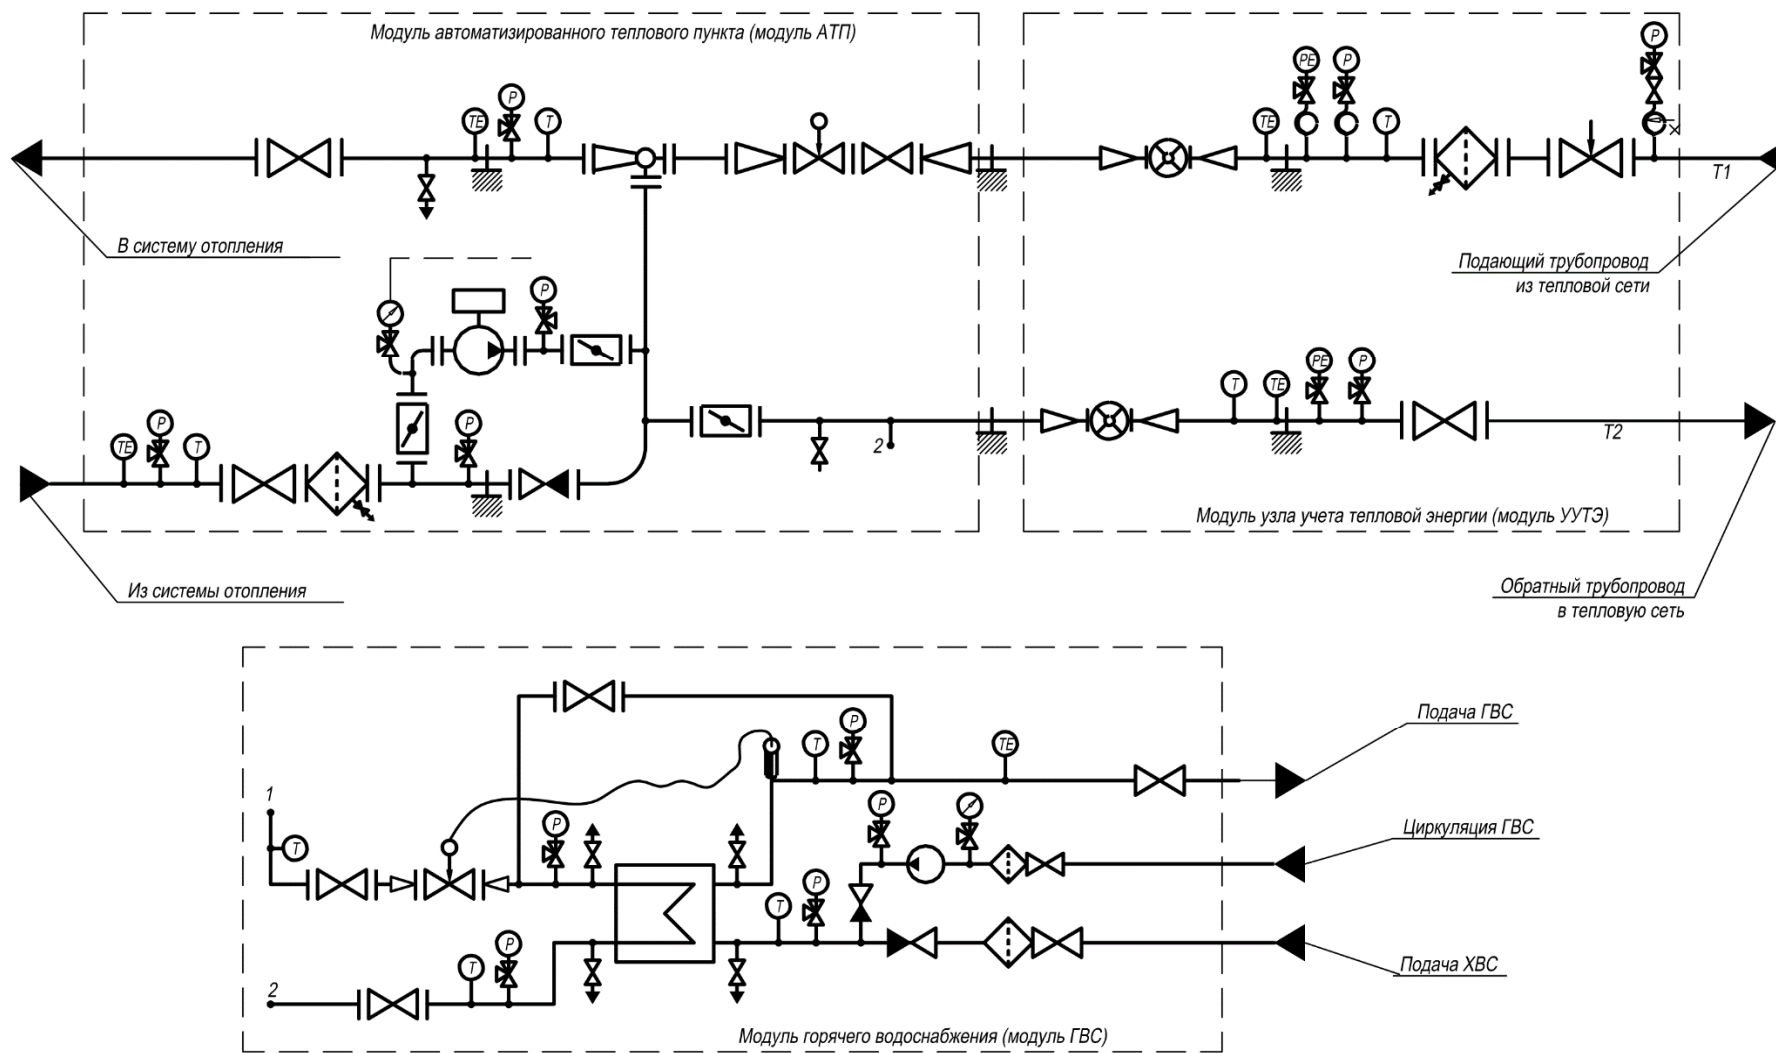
Модуль автоматизированного теплового пункта (модуль АТП)

TE
P
T
PE
P
TE
T
P

T1

В систему отопления

Подающий трубопровод из тепловой сети

P
P
TE
P
TE
P
T
TE
PE
P

2

T2

Модуль узла учета тепловой энергии (модуль УУТЭ)

Из системы отопления

Обратный трубопровод в тепловую сеть

Подача ГВС

T
P
TE

1

T
P
P
P

Циркуляция ГВС

P
T

Подача ХВС

P
T

2

Модуль горячего водоснабжения (модуль ГВС)